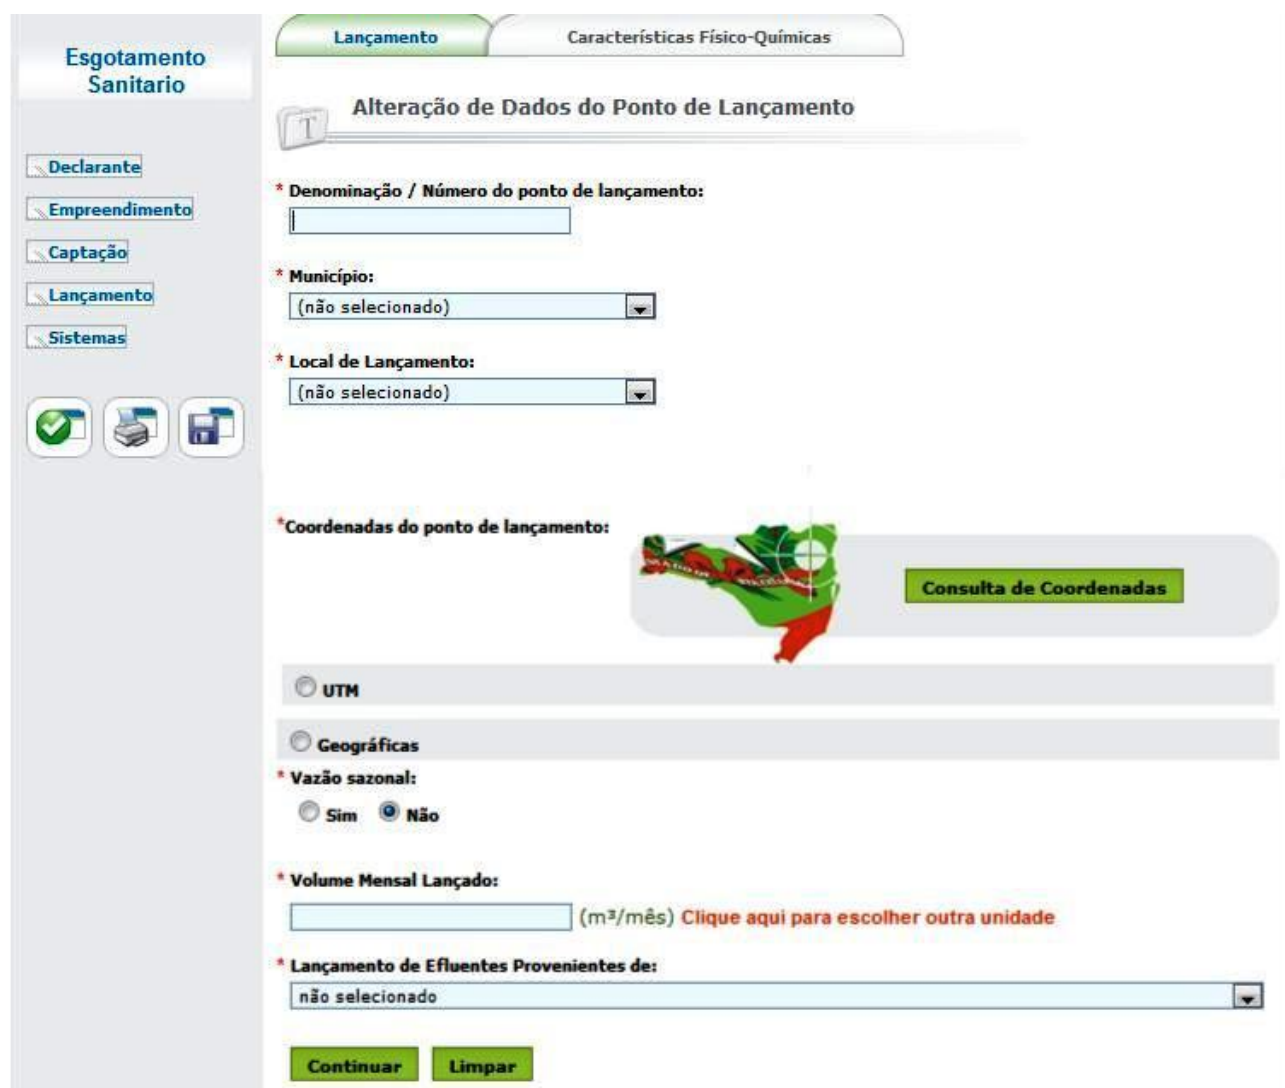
Esgotamento Sanitario

Declarante
Empreendimento
Captação
Lançamento
Sistemas

Lançamento
Características Físico-Químicas

Alteração de Dados do Ponto de Lançamento

* Denominação / Número do ponto de lançamento:

* Município:
(não selecionado)

* Local de Lançamento:
(não selecionado)

*Coordenadas do ponto de lançamento:

Consulta de Coordenadas

UTM

Geográficas

* Vazão sazonal:
Sim Não

* Volume Mensal Lançado:
(m³/mês) Clique aqui para escolher outra unidade

* Lançamento de Efluentes Provenientes de:
não selecionado

Continuar
Limpar